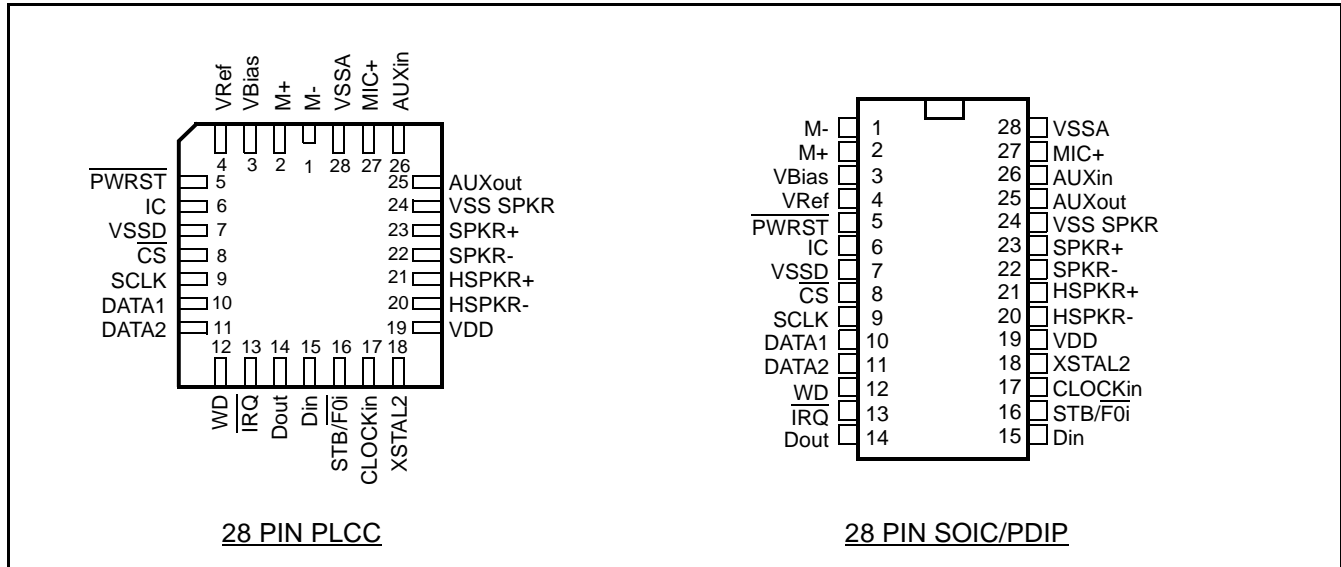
VRef VBias M+ M- VSSA MIC+ AUXin

4 3 2 1 28 27 26

$\overline{\text{PWRST}}$ 5
IC 6
VSSD 7
$\overline{\text{CS}}$ 8
SCLK 9
DATA1 10
DATA2 11

25 AUXout
24 VSS SPKR
23 SPKR+
22 SPKR-
21 HSPKR+
20 HSPKR-
19 VDD

12 13 14 15 16 17 18

WD $\overline{\text{IRQ}}$ Dout Din STB/$\overline{\text{F0i}}$ CLOCKin XSTAL2

28 PIN PLCC

| | | | |
|---|---|---|---|
| M- | 1 | 28 | VSSA |
| M+ | 2 | 27 | MIC+ |
| VBias | 3 | 26 | AUXin |
| VRef | 4 | 25 | AUXout |
| $\overline{\text{PWRST}}$ | 5 | 24 | VSS SPKR |
| IC | 6 | 23 | SPKR+ |
| VSSD | 7 | 22 | SPKR- |
| $\overline{\text{CS}}$ | 8 | 21 | HSPKR+ |
| SCLK | 9 | 20 | HSPKR- |
| DATA1 | 10 | 19 | VDD |
| DATA2 | 11 | 18 | XSTAL2 |
| WD | 12 | 17 | CLOCKin |
| $\overline{\text{IRQ}}$ | 13 | 16 | STB/$\overline{\text{F0i}}$ |
| Dout | 14 | 15 | Din |

28 PIN SOIC/PDIP